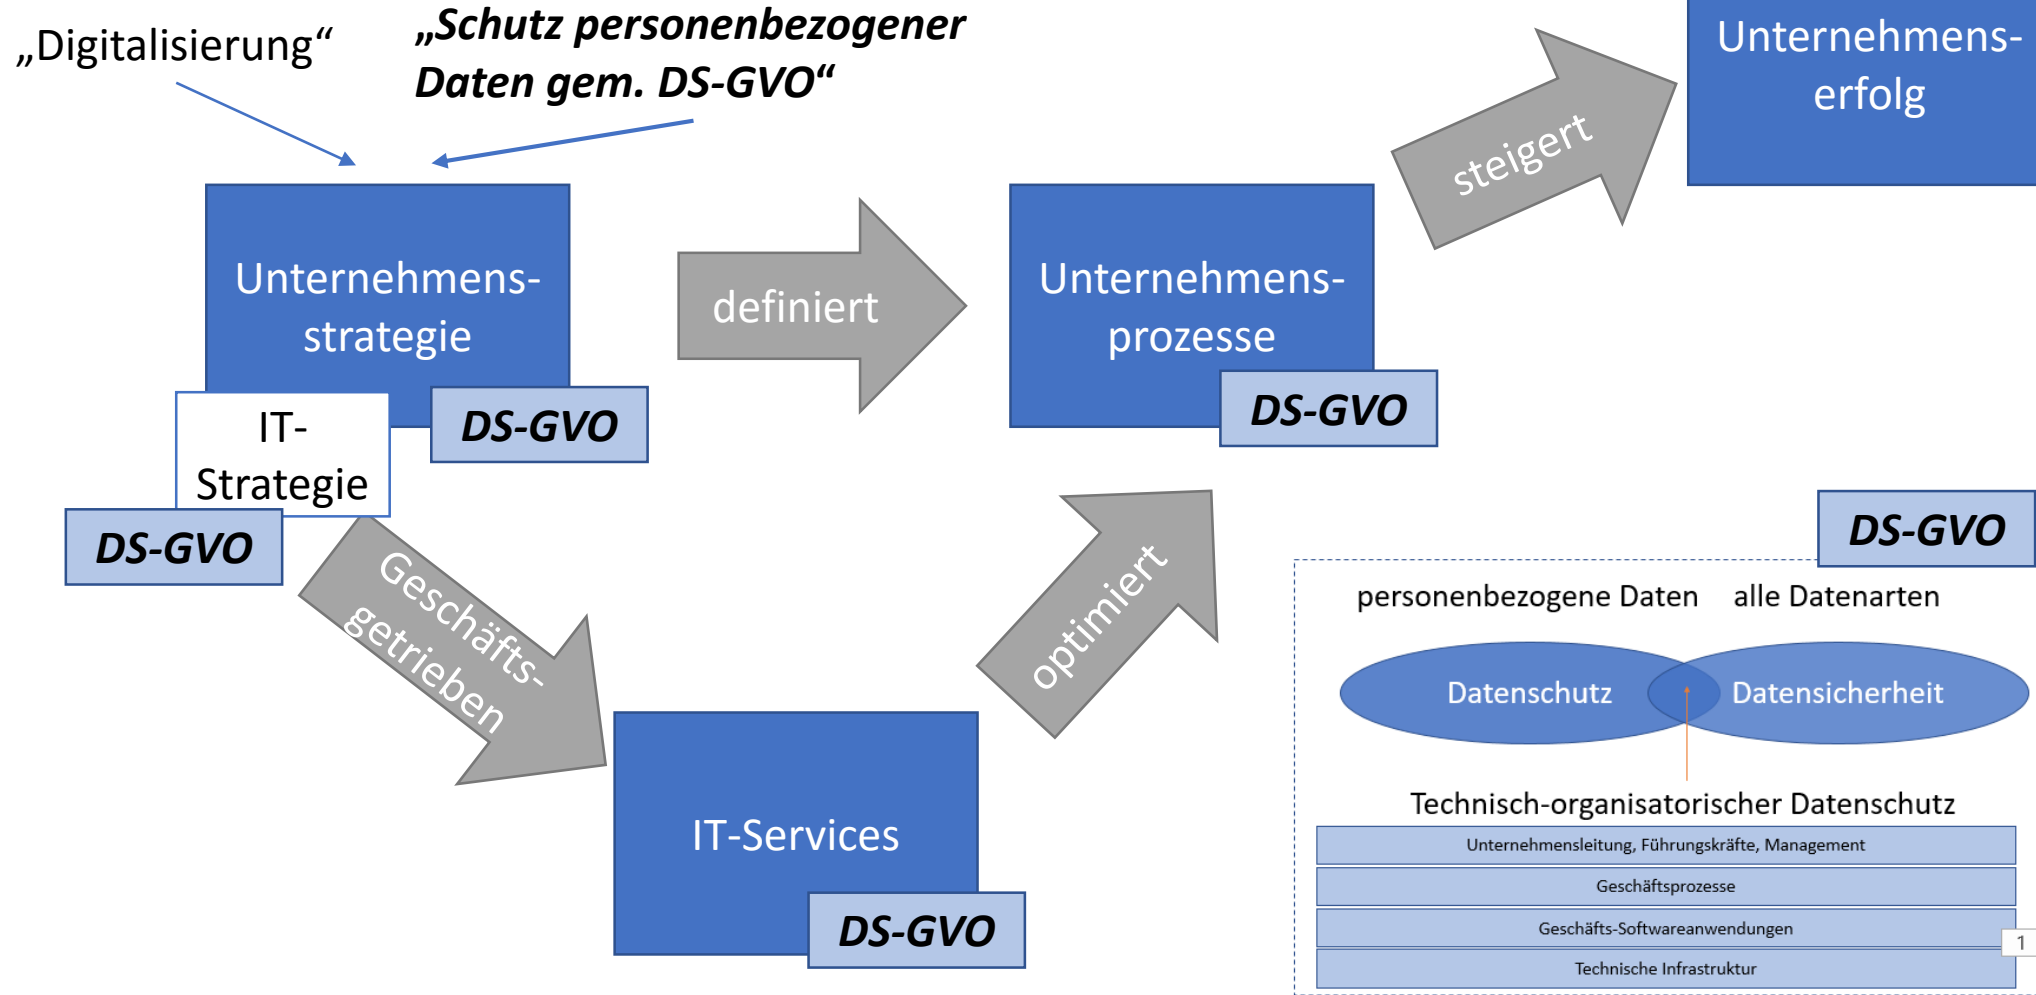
„Digitalisierung“

„Schutz personenbezogener Daten gem. DS-GVO“

Unternehmens-erfolg

steigert

Unternehmens-strategie

DS-GVO

IT-Strategie

DS-GVO

definiert

Unternehmens-prozesse

DS-GVO

Geschäfts-getrieben

optimiert

IT-Services

DS-GVO

DS-GVO

personenbezogene Daten

alle Datenarten

Datenschutz

Datensicherheit

Technisch-organisatorischer Datenschutz

Unternehmensleitung, Führungskräfte, Management

Geschäftsprozesse

Geschäfts-Softwareanwendungen

Technische Infrastruktur

1